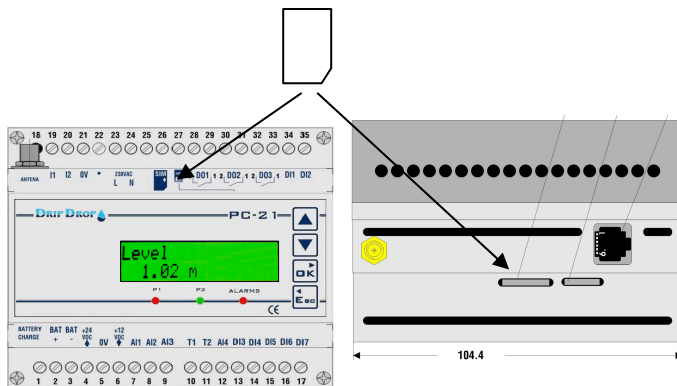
18 19 20 21 22 23 24 25 26 27 28 29 30 31 32 33 34 35

ANTENA I1 I2 0V • 230VAC L N SIM DO1 1 2 DO2 1 2 DO3 1 DI1 DI2

DRIP DROP PC-21

Level
1.02 m

OK

P1 P2 ALARMS

Esc

CE

BATTERY CHARGE BAT + BAT - +24 VDC 0V +12 VDC AI1 AI2 AI3 T1 T2 AI4 DI3 DI4 DI5 DI6 DI7

1 2 3 4 5 6 7 8 9 10 11 12 13 14 15 16 17

104.4